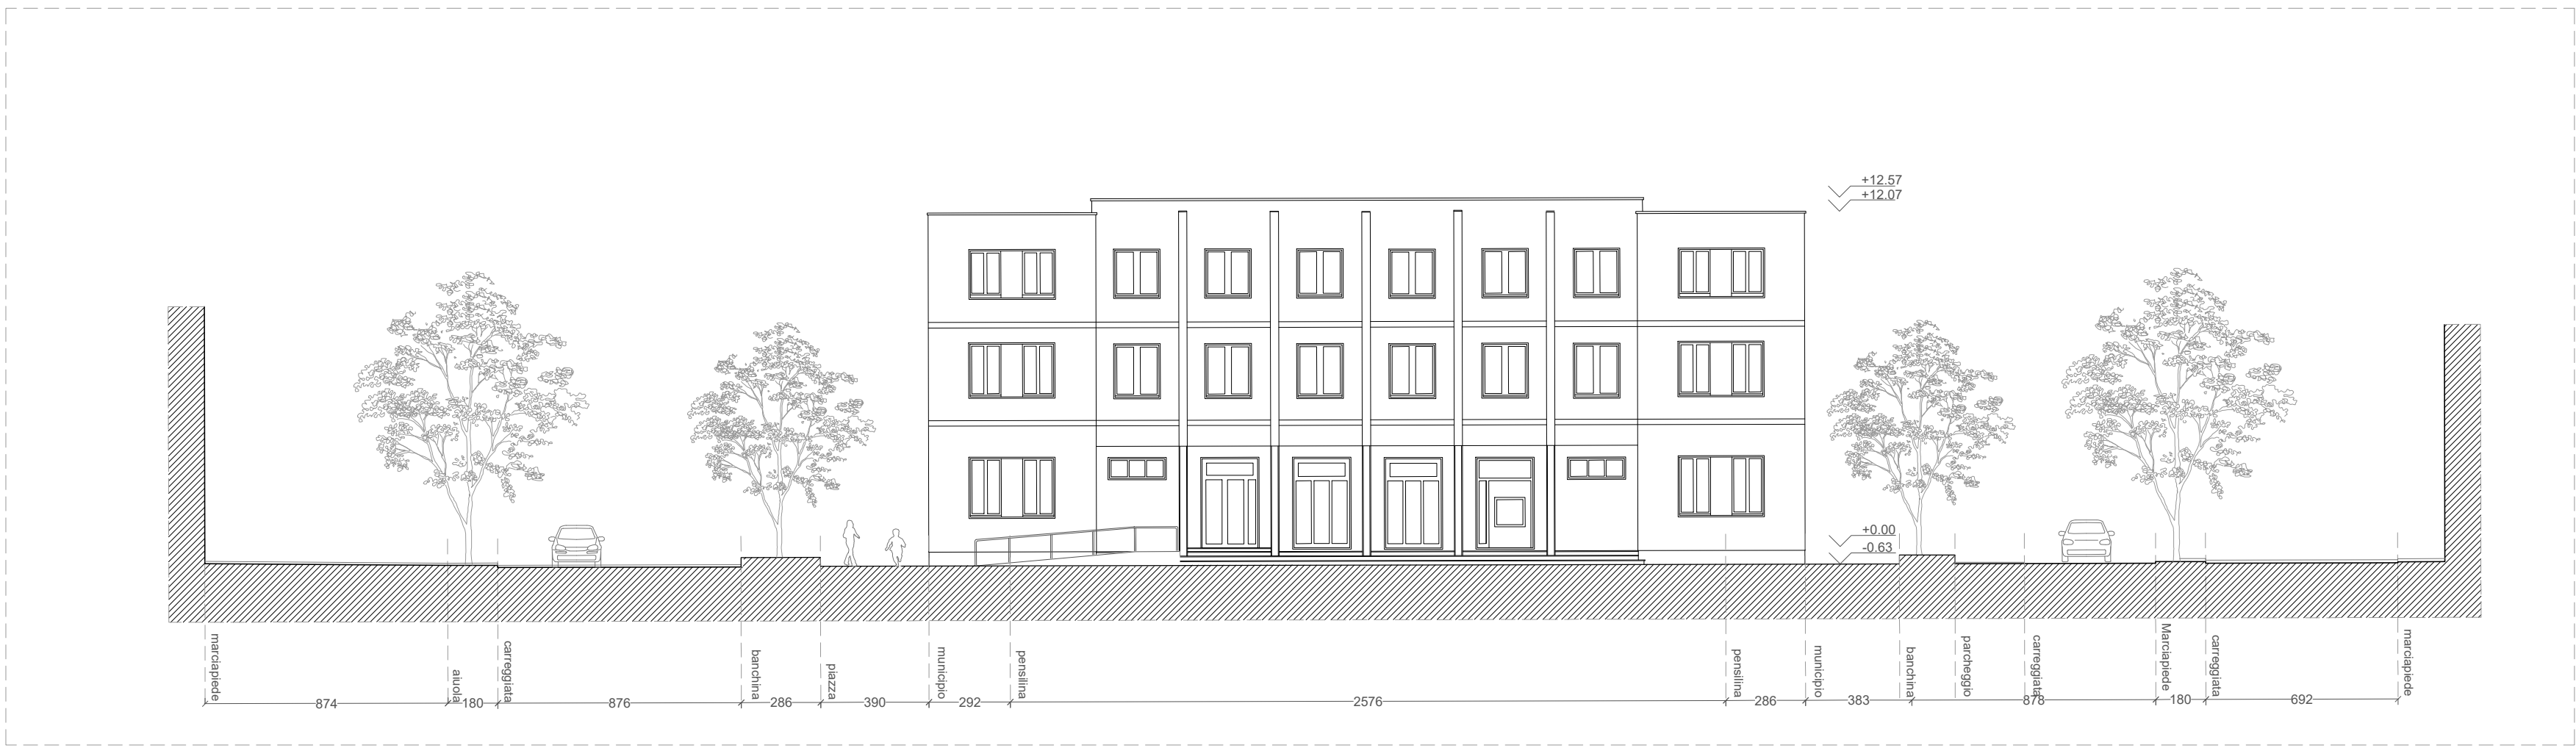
+12.57
+12.07

+0.00
-0.63

marciapiede
aiuola
carreggiata
banchina
piazza
municipio
pensilina
pensilina
municipio
banchina
parcheggio
carreggiata
Marciapiede
carreggiata
marciapiede

874
180
876
286
390
292
2576
286
383
878
180
692